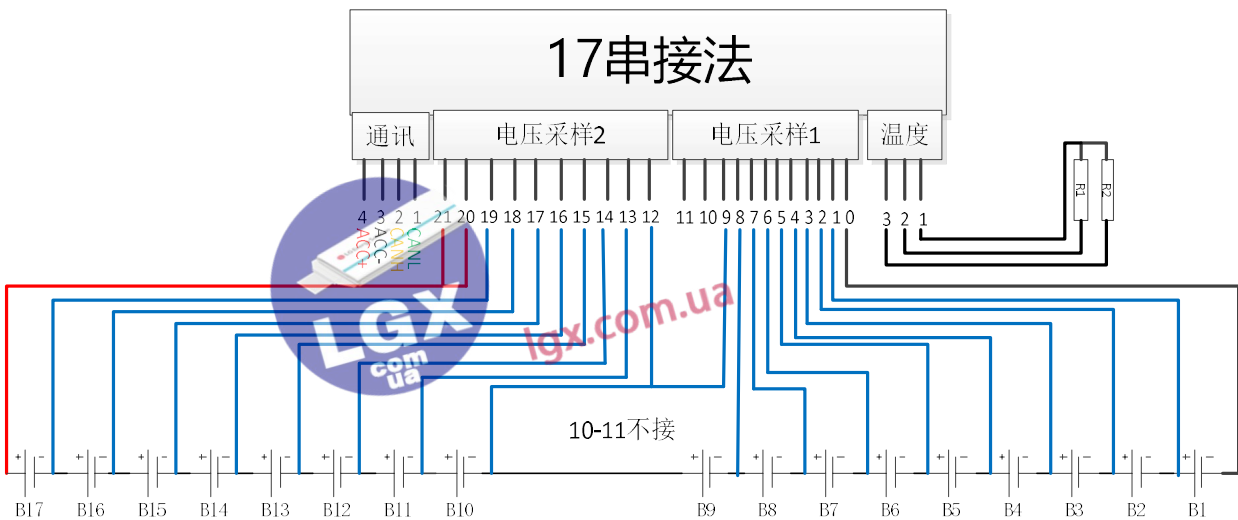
17串接法

通讯

电压采样2

电压采样1

温度

4 3 2 1 21 20 19 18 17 16 15 14 13 12

11 10 9 8 7 6 5 4 3 2 1 0

3 2 1

R1 R2

ACC+ ACC- CANH CANL

LGX .com .ua

lgx.com.ua

10-11不接

B17 B16 B15 B14 B13 B12 B11 B10 B9 B8 B7 B6 B5 B4 B3 B2 B1